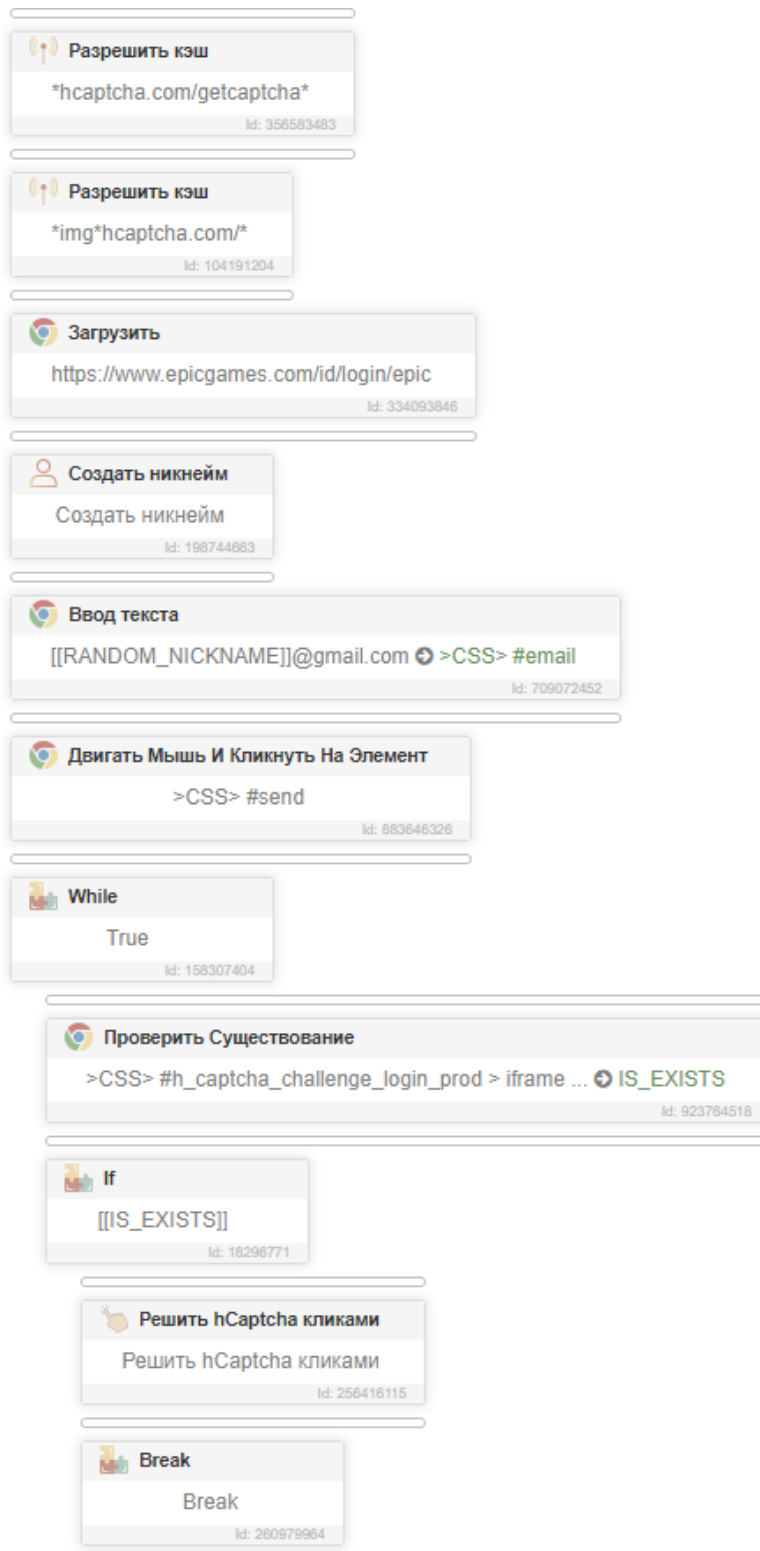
Разрешить кэш

*hcaptcha.com/getcaptcha*

Id: 356583483

Разрешить кэш

*img*hcaptcha.com/*

Id: 104191204

Загрузить

https://www.epicgames.com/id/login/epic

Id: 334093846

Создать никнейм

Создать никнейм

Id: 198744663

Ввод текста

[[RANDOM_NICKNAME]]@gmail.com >CSS> #email

Id: 709072452

Двигать Мышь И Кликнуть На Элемент

>CSS> #send

Id: 883646326

While

True

Id: 158307404

Проверить Существование

>CSS> #h_captcha_challenge_login_prod > iframe ... IS_EXISTS

Id: 923764516

If

[[IS_EXISTS]]

Id: 18296771

Решить hCaptcha кликами

Решить hCaptcha кликами

Id: 256416115

Break

Break

Id: 260979964